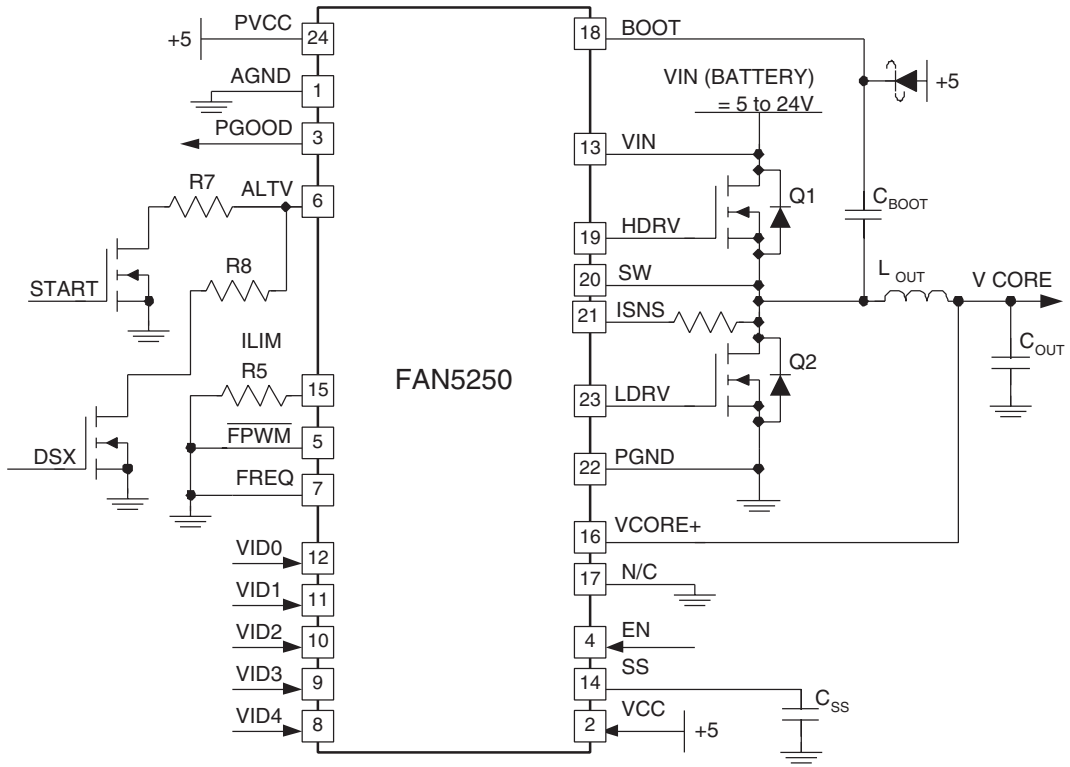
+5 PVCC 24
AGND 1
PGOOD 3
R7 ALTV 6
START
R8
ILIM
R5 15
DSX
$\overline{FPWM}$ 5
FREQ 7
VID0 12
VID1 11
VID2 10
VID3 9
VID4 8

FAN5250

18 BOOT
+5
VIN (BATTERY) = 5 to 24V
13 VIN
Q1
$C_{BOOT}$
19 HDRV
20 SW
$L_{OUT}$
V CORE
21 ISNS
$C_{OUT}$
Q2
23 LDRV
22 PGND
16 VCORE+
17 N/C
4 EN
SS
14
$C_{SS}$
2 VCC +5